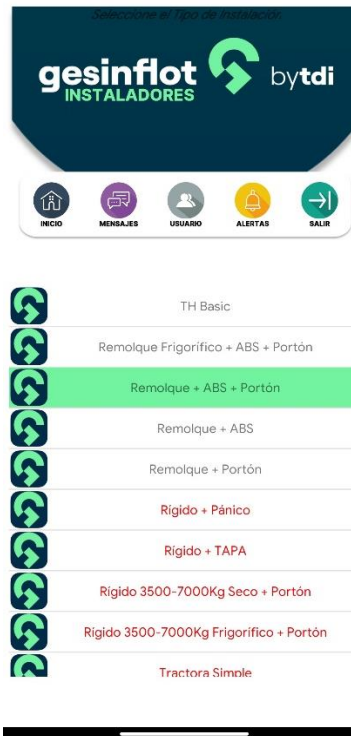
Seleccione el Tipo de instalación

gesinflot INSTALADORES bytdi

INICIO
MENSAJES
USUARIO
ALERTAS
SALIR

TH Basic
Remolque Frigorífico + ABS + Portón
Remolque + ABS + Portón
Remolque + ABS
Remolque + Portón
Rígido + Pánico
Rígido + TAPA
Rígido 3500-7000Kg Seco + Portón
Rígido 3500-7000Kg Frigorífico + Portón
Tractora Simple